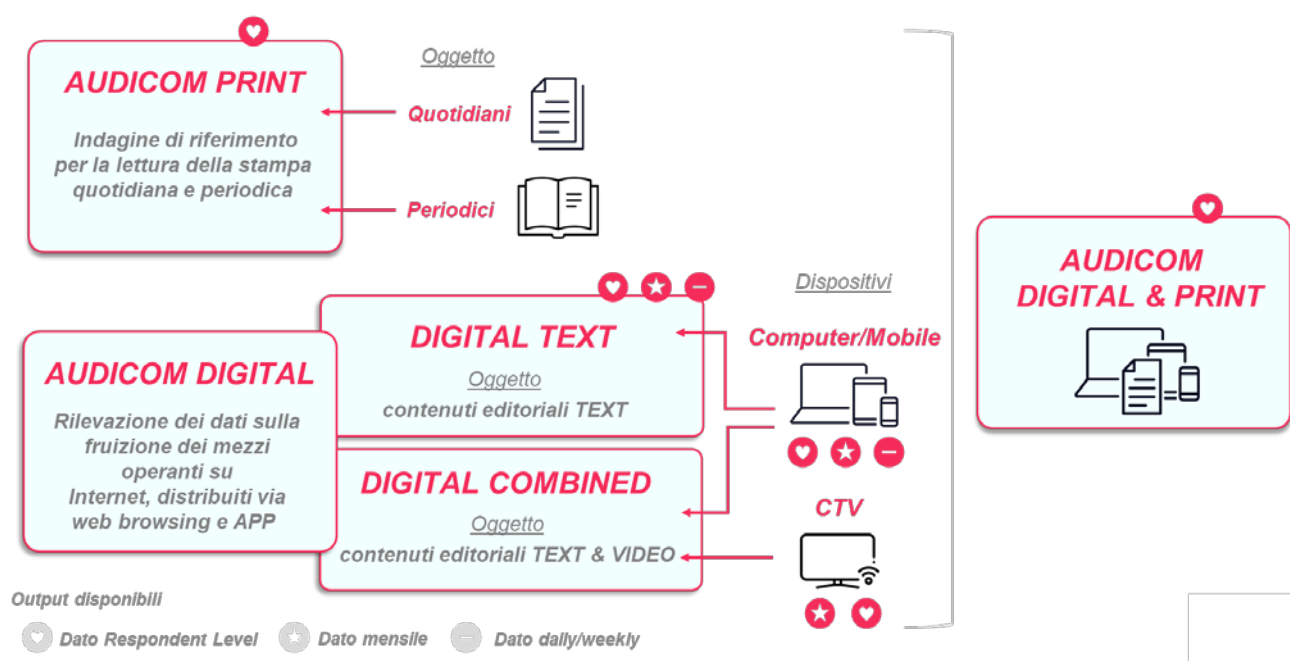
AUDICOM PRINT

Indagine di riferimento per la lettura della stampa quotidiana e periodica

Oggetto

Quotidiani

Periodici

AUDICOM DIGITAL

Rilevazione dei dati sulla fruizione dei mezzi operanti su Internet, distribuiti via web browsing e APP

DIGITAL TEXT

Oggetto

contenuti editoriali TEXT

DIGITAL COMBINED

Oggetto

contenuti editoriali TEXT & VIDEO

Dispositivi

Computer/Mobile

CTV

AUDICOM DIGITAL & PRINT

Output disponibili

Dato Respondent Level

Dato mensile

Dato daily/weekly